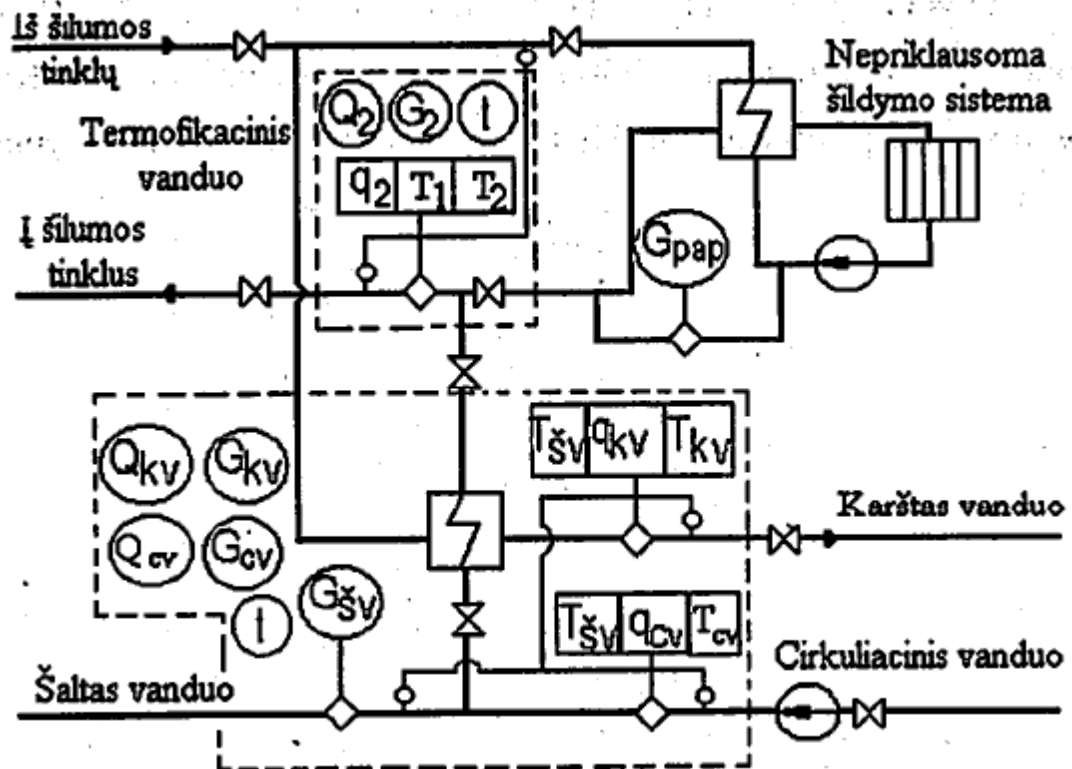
Iš šilumos tinklų

Termofikacinis vanduo

Į šilumos tinklus

Nepriklausoma šildymo sistema

$Q_2$ $G_2$ t

$q_2$ $T_1$ $T_2$

$G_{pap}$

$T_{šv}$ $q_{kv}$ $T_{kv}$

$Q_{kv}$ $G_{kv}$

$Q_{cv}$ $G_{cv}$

Karštas vanduo

$G_{šv}$

t

$T_{šv}$ $q_{cv}$ $T_{cv}$

Cirkuliacinis vanduo

Šaltas vanduo